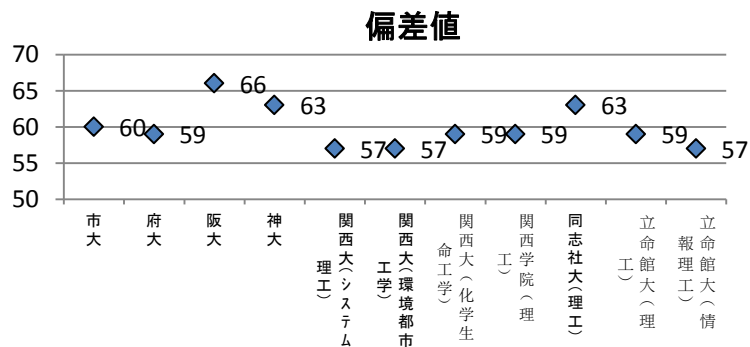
偏差値

70
65
60
55
50

60 59 66 63 57 57 59 59 63 59 57

市大
府大
阪大
神大
関西大(システム理工)
関西大(環境都市工学)
関西大(化学生命工学)
関西学院(理工)
同志社大(理工)
立命館大(理工)
立命館大(情報理工)